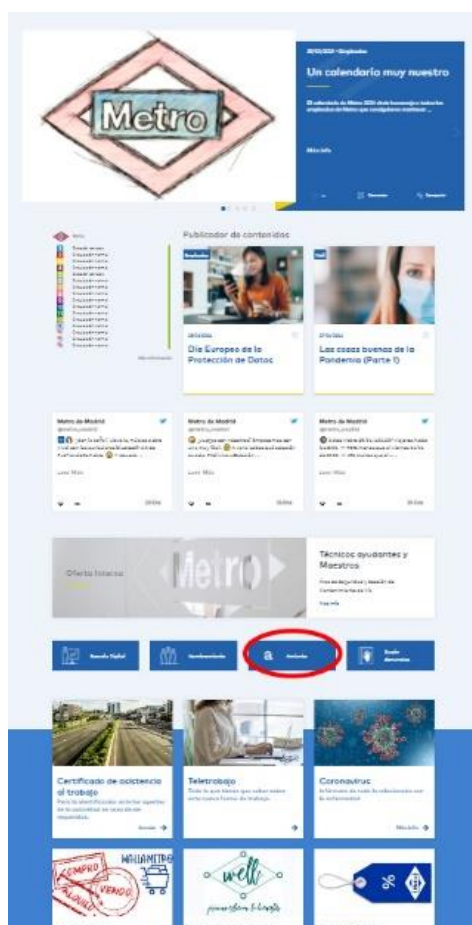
Metro

Un calendario muy nuestro

Más info

Publicador de contenidos

Día Europeo de la Protección de Datos

Las cosas buenas de la Pandemia (Parte I)

Metro de Madrid

Metro de Madrid

Metro de Madrid

Leer Más

Leer Más

Leer Más

Oferta Interna

Metro

Técnicos ayudantes y Maestros

Ver más

Certificado de asistencia al trabajo

Teletrabajo

Coronavirus

COMPRO VENDO

WALLAMETRO

well